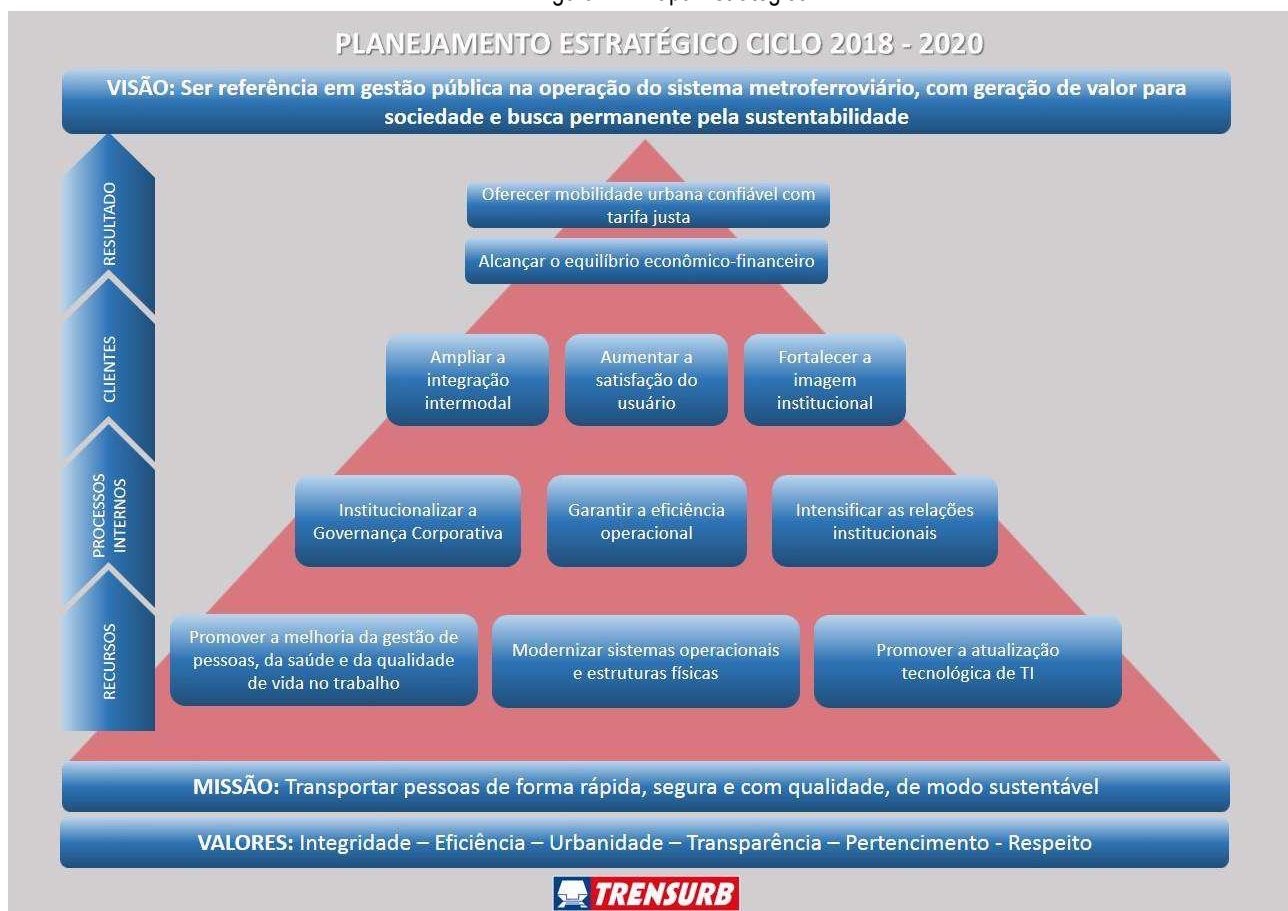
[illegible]

PLANEJAMENTO ESTRATÉGICO CICLO 2018 - 2020

VISÃO: Ser referência em gestão pública na operação do sistema metroferroviário, com geração de valor para sociedade e busca permanente pela sustentabilidade

RESULTADO

CLIENTES

PROCESSOS INTERNOS

RECURSOS

Oferecer mobilidade urbana confiável com tarifa justa

Alcançar o equilíbrio econômico-financeiro

Ampliar a integração intermodal

Aumentar a satisfação do usuário

Fortalecer a imagem institucional

Institucionalizar a Governança Corporativa

Garantir a eficiência operacional

Intensificar as relações institucionais

Promover a melhoria da gestão de pessoas, da saúde e da qualidade de vida no trabalho

Modernizar sistemas operacionais e estruturas físicas

Promover a atualização tecnológica de TI

MISSÃO: Transportar pessoas de forma rápida, segura e com qualidade, de modo sustentável

VALORES: Integridade – Eficiência – Urbanidade – Transparência – Pertencimento - Respeito

TRENSURB